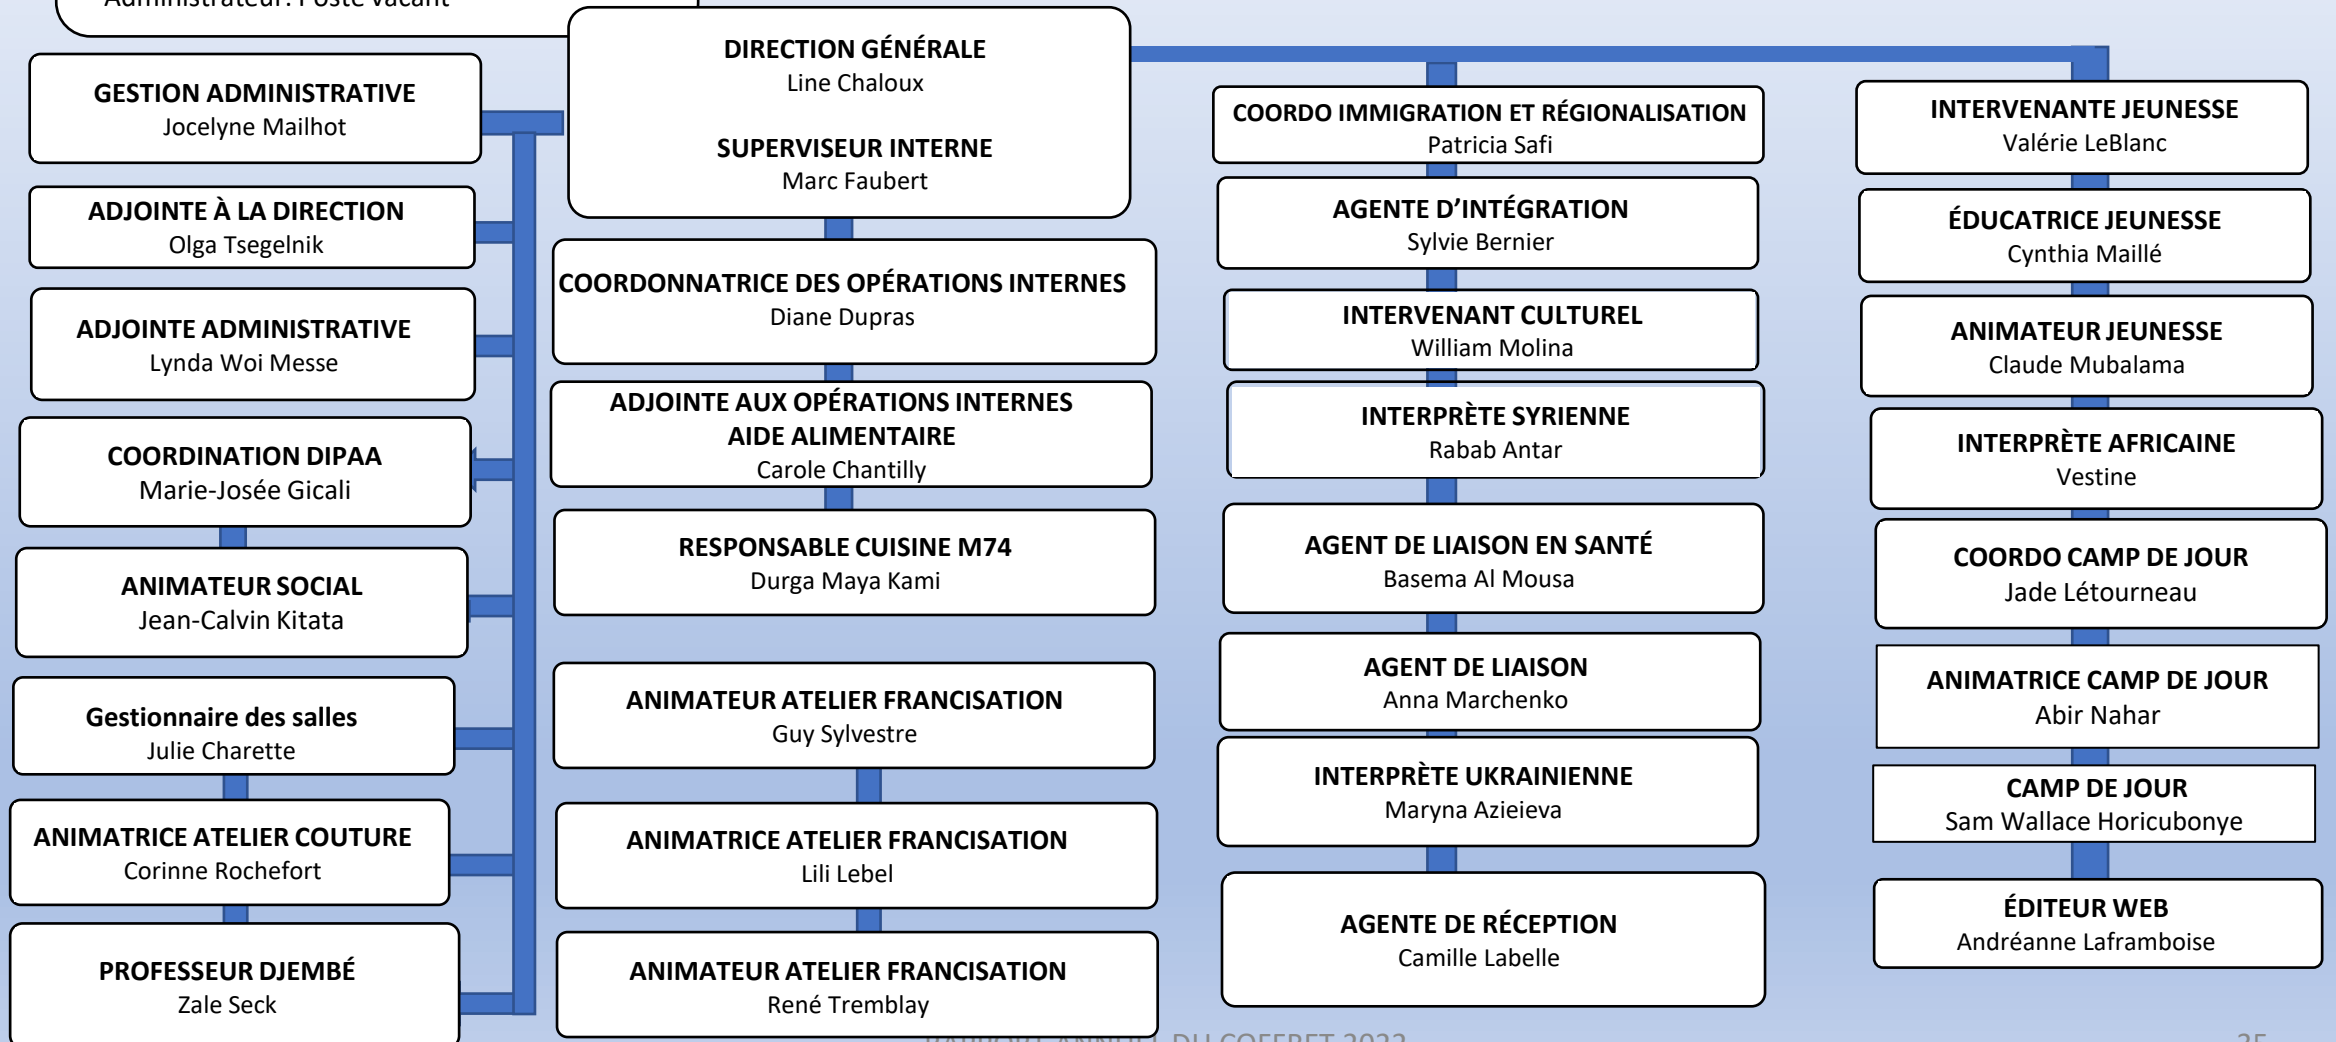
Administrateur: Poste vacant

GESTION ADMINISTRATIVE
Jocelyne Mailhot

ADJOINTE À LA DIRECTION
Olga Tsegelnik

ADJOINTE ADMINISTRATIVE
Lynda Woi Messe

COORDINATION DIPAA
Marie-Josée Gicali

ANIMATEUR SOCIAL
Jean-Calvin Kitata

Gestionnaire des salles
Julie Charette

ANIMATRICE ATELIER COUTURE
Corinne Rochefort

PROFESSEUR DJEMBÉ
Zale Seck

DIRECTION GÉNÉRALE
Line Chaloux

SUPERVISEUR INTERNE
Marc Faubert

COORDONNATRICE DES OPÉRATIONS INTERNES
Diane Dupras

ADJOINTE AUX OPÉRATIONS INTERNES
AIDE ALIMENTAIRE
Carole Chantilly

RESPONSABLE CUISINE M74
Durga Maya Kami

ANIMATEUR ATELIER FRANCISATION
Guy Sylvestre

ANIMATRICE ATELIER FRANCISATION
Lili Lebel

ANIMATEUR ATELIER FRANCISATION
René Tremblay

COORDO IMMIGRATION ET RÉGIONALISATION
Patricia Safi

AGENTE D'INTÉGRATION
Sylvie Bernier

INTERVENANT CULTUREL
William Molina

INTERPRÈTE SYRIENNE
Rabab Antar

AGENT DE LIAISON EN SANTÉ
Basema Al Mousa

AGENT DE LIAISON
Anna Marchenko

INTERPRÈTE UKRAINIENNE
Maryna Azieieva

AGENTE DE RÉCEPTION
Camille Labelle

INTERVENANTE JEUNESSE
Valérie LeBlanc

ÉDUCATRICE JEUNESSE
Cynthia Maillé

ANIMATEUR JEUNESSE
Claude Mubalama

INTERPRÈTE AFRICAINE
Vestine

COORDO CAMP DE JOUR
Jade Létourneau

ANIMATRICE CAMP DE JOUR
Abir Nahar

CAMP DE JOUR
Sam Wallace Horicubonye

ÉDITEUR WEB
Andréanne Laframboise

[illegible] DU COFFRET 2022

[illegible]